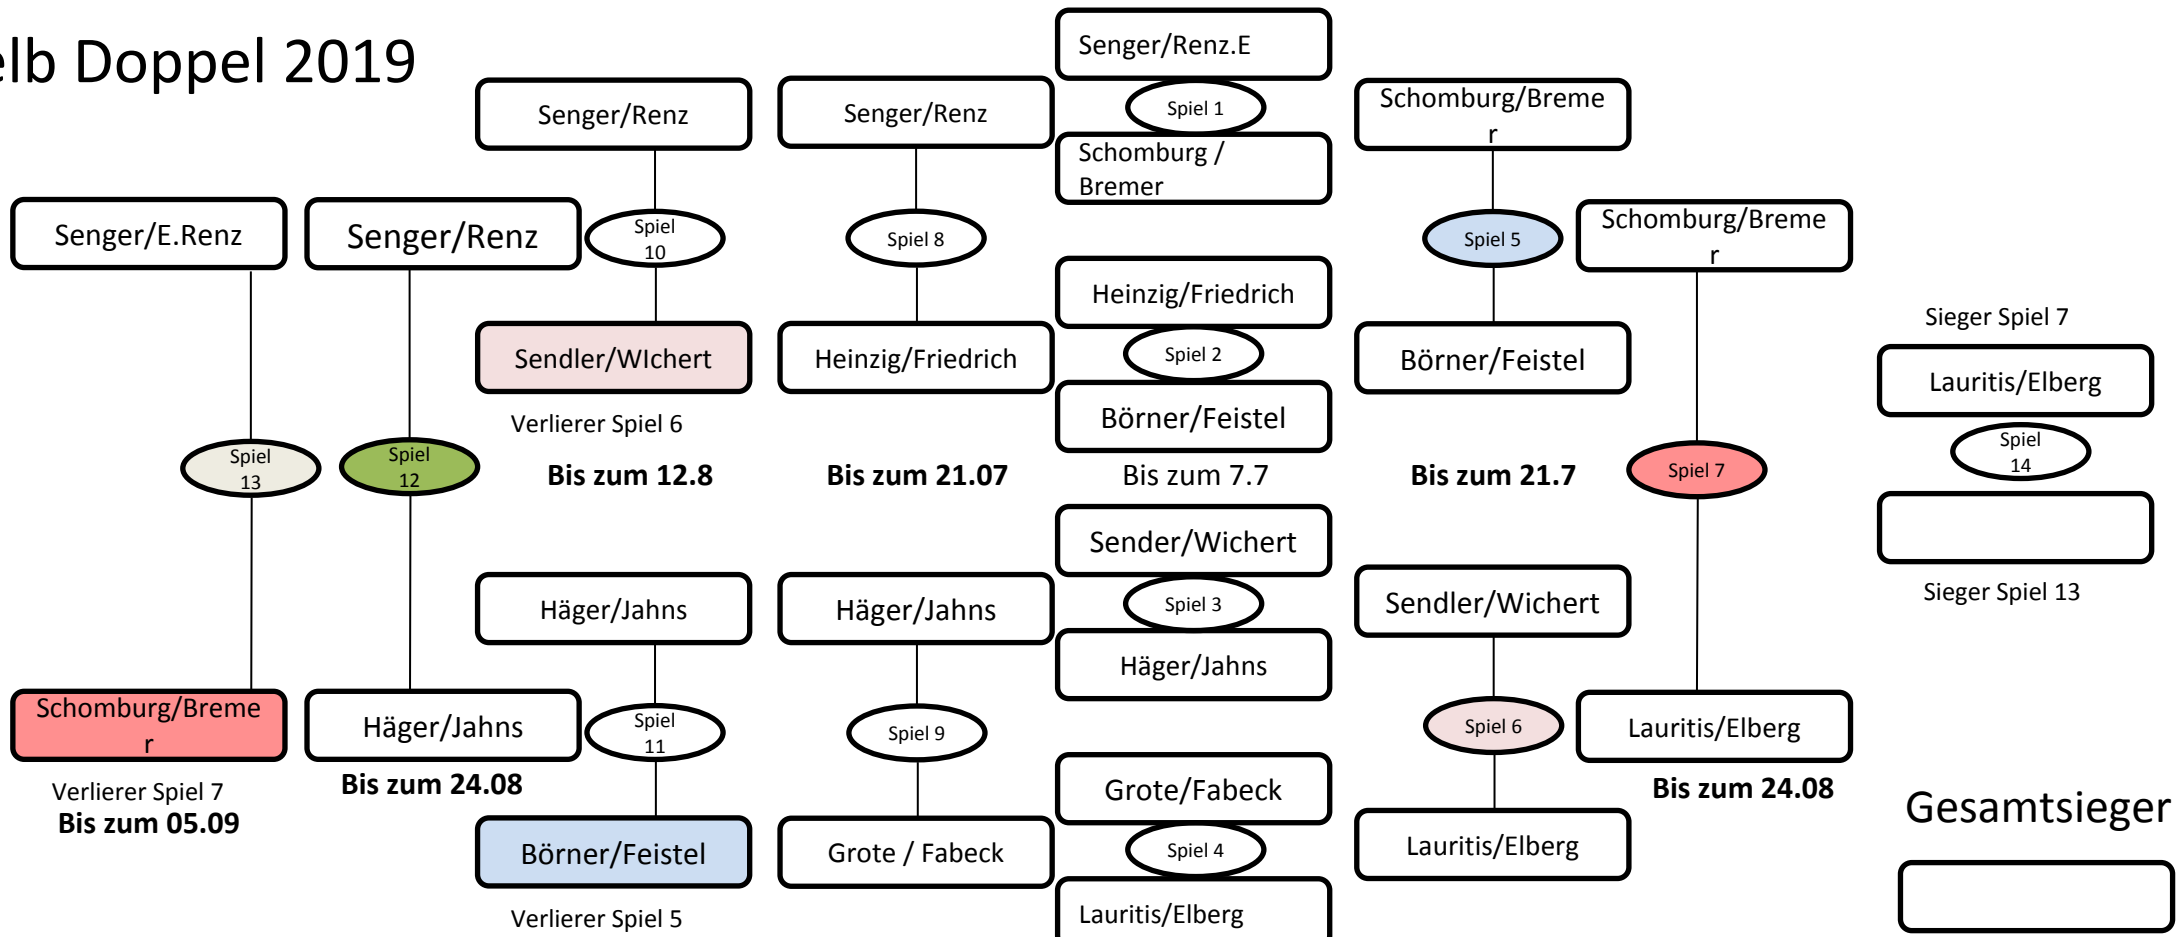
elb Doppel 2019

Senger/Renz.E
Spiel 1
Schomburg / Bremer

Heinzig/Friedrich
Spiel 2
Börner/Feistel
Bis zum 7.7

Sender/Wichert
Spiel 3
Häger/Jahns

Grote/Fabeck
Spiel 4
Lauritis/Elberg

Senger/Renz
Spiel 8
Heinzig/Friedrich
Bis zum 21.07

Häger/Jahns
Spiel 9
Grote / Fabeck

Schomburg/Bremer
Spiel 5
Börner/Feistel
Bis zum 21.7

Sendler/Wichert
Spiel 6
Lauritis/Elberg

Schomburg/Bremer
Spiel 7
Lauritis/Elberg
Bis zum 24.08

Senger/Renz
Spiel 10
Sendler/WIchert
Verlierer Spiel 6
Bis zum 12.8

Häger/Jahns
Spiel 11
Börner/Feistel
Verlierer Spiel 5

Senger/Renz
Spiel 12
Häger/Jahns
Bis zum 24.08

Senger/E.Renz
Spiel 13
Schomburg/Bremer
Verlierer Spiel 7
Bis zum 05.09

Sieger Spiel 7
Lauritis/Elberg
Spiel 14
Sieger Spiel 13

Gesamtsieger